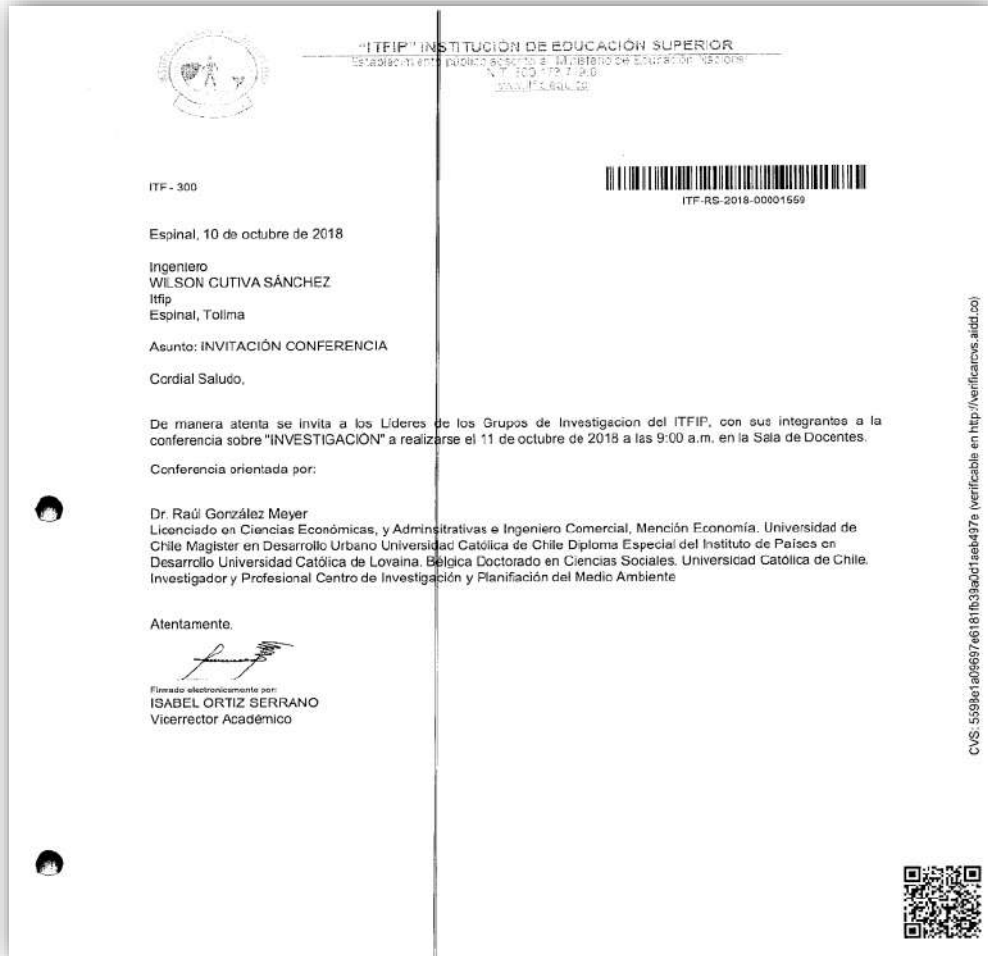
"ITFIP" INSTITUCIÓN DE EDUCACIÓN SUPERIOR
Establecimiento público adscrito al Ministerio de Educación Nacional
NIT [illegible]
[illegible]

ITF - 300

ITF-RS-2018-00001559

Espinal, 10 de octubre de 2018

Ingeniero
WILSON CUTIVA SÁNCHEZ
Itfip
Espinal, Tolima

Asunto: INVITACIÓN CONFERENCIA

Cordial Saludo,

De manera atenta se invita a los Líderes de los Grupos de Investigacion del ITFIP, con sus integrantes a la conferencia sobre "INVESTIGACIÓN" a realizarse el 11 de octubre de 2018 a las 9:00 a.m. en la Sala de Docentes.

Conferencia orientada por:

Dr. Raúl González Meyer
Licenciado en Ciencias Económicas, y Administrativas e Ingeniero Comercial, Mención Economía. Universidad de Chile Magister en Desarrollo Urbano Universidad Católica de Chile Diploma Especial del Instituto de Países en Desarrollo Universidad Católica de Lovaina. Bélgica Doctorado en Ciencias Sociales. Universidad Católica de Chile. Investigador y Profesional Centro de Investigación y Planifiación del Medio Ambiente

Atentamente,

Firmado electrónicamente por:
ISABEL ORTIZ SERRANO
Vicerrector Académico

CVS: 5599e1a09697e6181fb39a0d1aeb497e (verificable en http://verificarcvs.aidd.co)